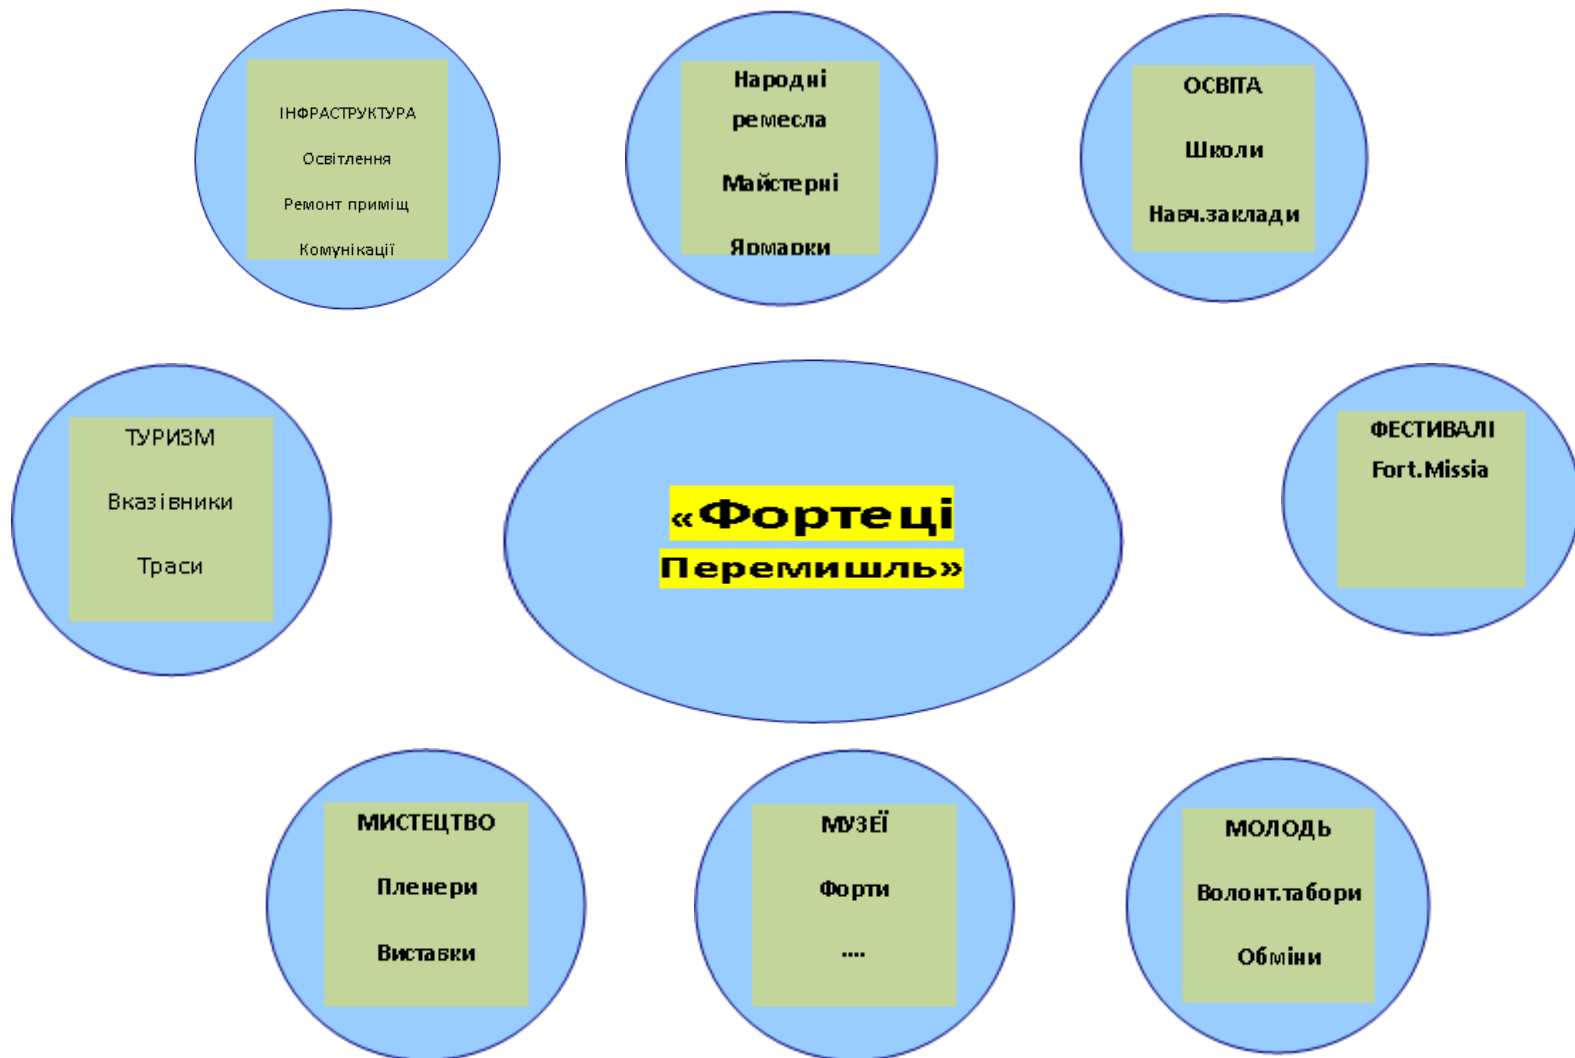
ІНФРАСТРУКТУРА

Освітлення

Ремонт приміщ

Комунікації

Народні ремесла

Майстерні

Ярмарки

ОСВІТА

Школи

Навч.заклади

ТУРИЗМ

Вказівники

Траси

«Фортеці Перемишль»

ФЕСТИВАЛІ

Fort.Missia

МИСТЕЦТВО

Пленери

Виставки

МУЗЕЇ

Форти

....

МОЛОДЬ

Волонт.табори

Обміни